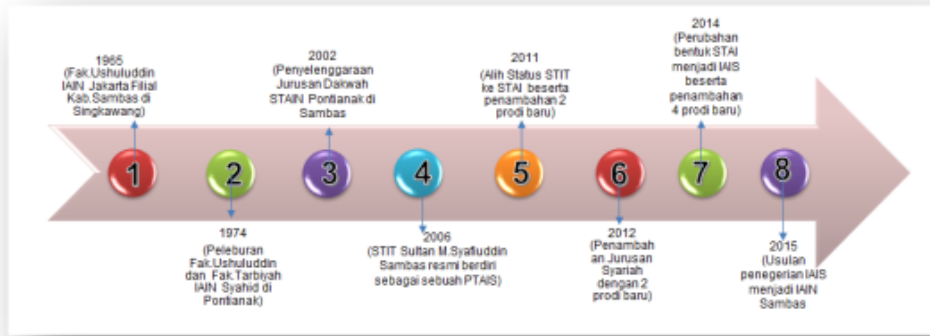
1965
(Fak.Ushuluddin IAIN Jakarta Filial Kab.Sambas di Singkawang)

2002
(Penyelenggaraan Jurusan Dakwah STAIN Pontianak di Sambas

2011
(Alih Status STIT ke STAI beserta penambahan 2 prodi baru)

2014
(Perubahan bentuk STAI menjadi IAIS beserta penambahan 4 prodi baru)

1

2

3

4

5

6

7

8

1974
(Peleburan Fak.Ushuluddin dan Fak.Tarbiyah IAIN Syahid di Pontianak)

2006
(STIT Sultan M.Syafiuddin Sambas resmi berdiri sebagai sebuah PTAIS)

2012
(Penambahan Jurusan Syariah dengan 2 prodi baru)

2015
(Usulan penegerian IAIS menjadi IAIN Sambas